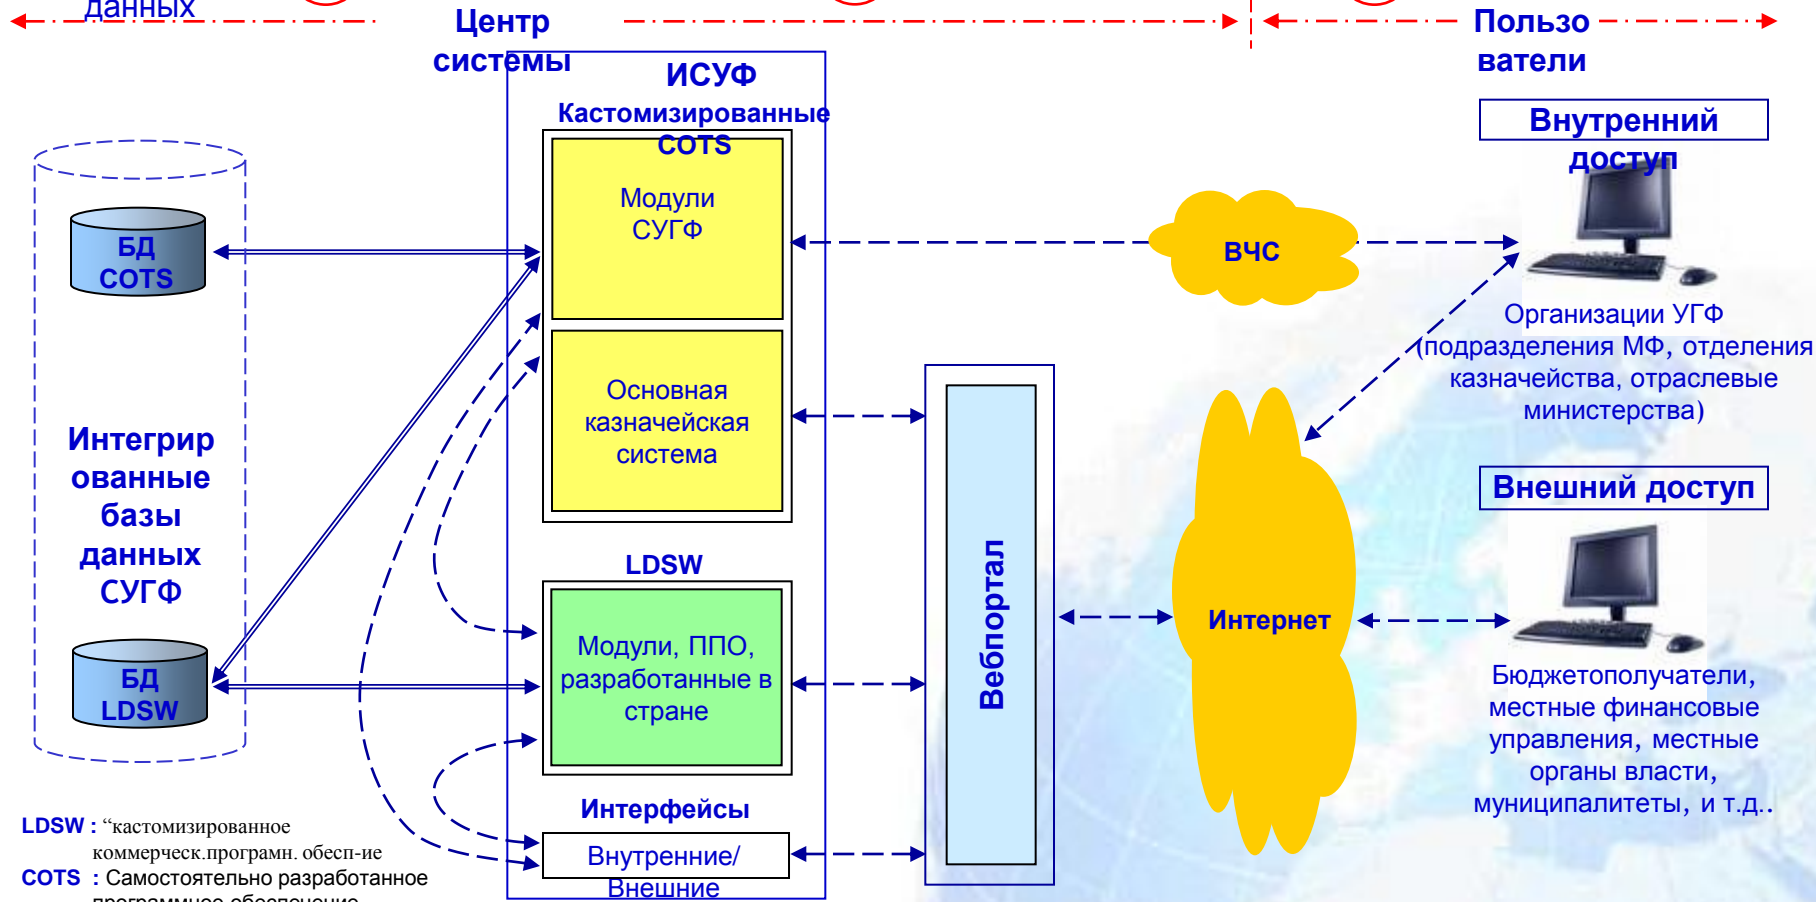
данных

Центр системы

Пользо ватели

ИСУФ

Кастомизированные COTS

Модули СУГФ

Основная казначейская система

LDSW

Модули, ППО, разработанные в стране

Интерфейсы

Внутренние/ Внешние

БД COTS

Интегрированные базы данных СУГФ

БД LDSW

Вебпортал

ВЧС

Интернет

Внутренний доступ

Организации УГФ (подразделения МФ, отделения казначейства, отраслевые министерства)

Внешний доступ

Бюджетополучатели, местные финансовые управления, местные органы власти, муниципалитеты, и т.д..

LDSW : “кастомизированное коммерческ.програмн. обесп-ие

COTS : Самостоятельно разработанное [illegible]